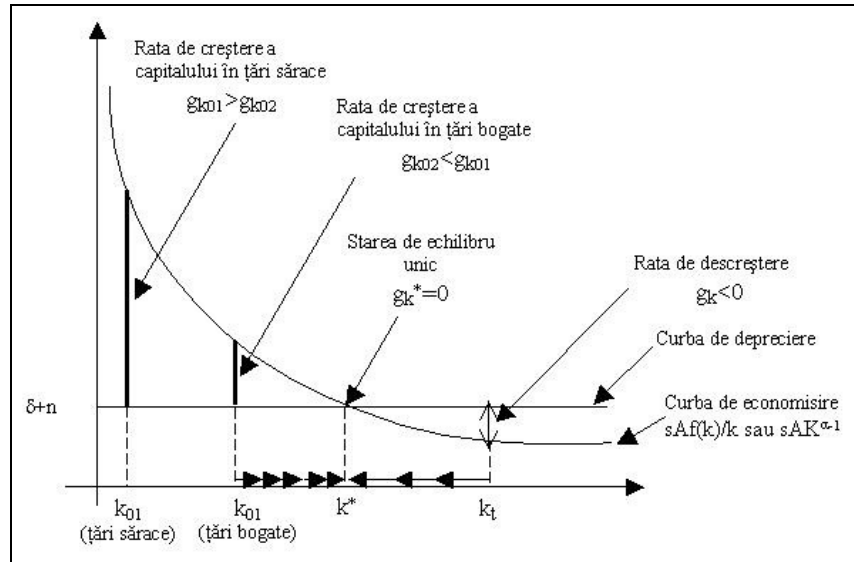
Rata de creştere a capitalului în ţări sărace
$g_{k01} > g_{k02}$

Rata de creştere a capitalului în ţări bogate
$g_{k02} < g_{k01}$

Starea de echilibru unic
$g_k{}^* = 0$

Rata de descreştere
$g_k < 0$

Curba de depreciere

$\delta$+n

Curba de economisire
sAf(k)/k sau $sAK^{\alpha-1}$

$k_{01}$
(ţări sărace)

$k_{01}$
(ţări bogate)

$k^*$

$k_t$